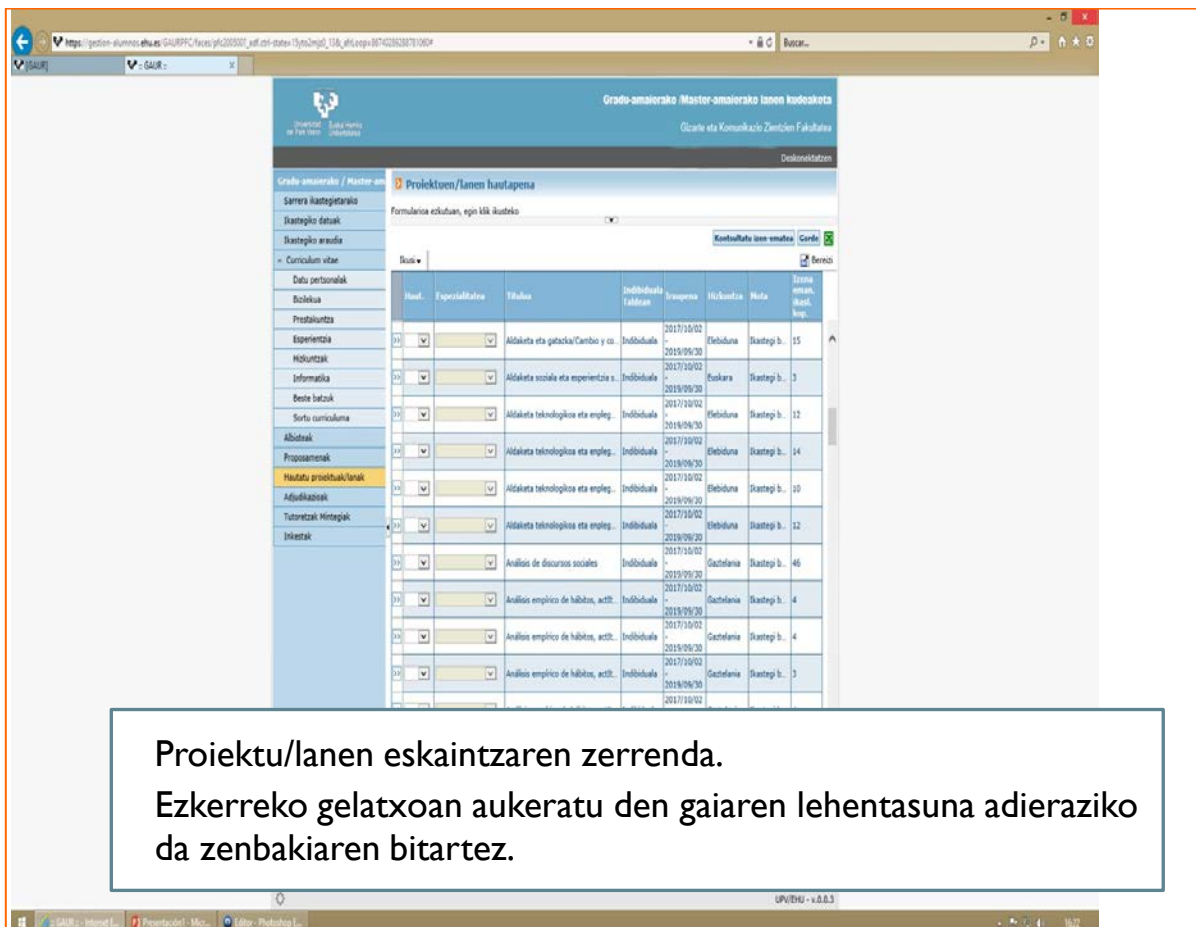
https://gestion-alumnos.ehu.es/GAURPPC/faces/pfc2005001_adf.ctrl-state=15yto2mjz0_13&_afrLoop=3674228928781060# Buscar...

[GAUR] :: GAUR ::

Gradu-amaierako /Master-amaierako lanen kudeaketa

Gizarte eta Komunikazio Zientzien Fakultatea

Universidad del País Vasco Euskal Herriko Unibertsitatea

Deskonektatzen

Gradu-amaierako / Master-am

Sarrera ikastegietarako
Ikastegiko datuak
Ikastegiko araudia
Curriculum vitae
Datu pertsonalak
Bizilekua
Prestakuntza
Esperientzia
Hizkuntzak
Informatika
Beste batzuk
Sortu curriculuma
Albisteak
Proposamenak
Hautatu proiektuak/lanak
Adjudikazioak
Tutoretzak Mintegiak
Inkestak

Proiektuen/lanen hautapena

Formularioa ezkutuan, egin klik ikusteko

Kontsultatu izen-ematea Gorde

Ikusi Bereizi

| | Haut. | Espezialitatea | Titulua | Indibiduala Taldean | Iraupena | Hizkuntza | Mota | Izena eman. ikasl. kop. |
|---|---|---|---|---|---|---|---|---|
| | | | Aldaketa eta gatazka/Cambio y co... | Indibiduala | 2017/10/02 - 2019/09/30 | Elebiduna | Ikastegi b... | 15 |
| | | | Aldaketa soziala eta esperientzia s... | Indibiduala | 2017/10/02 - 2019/09/30 | Euskara | Ikastegi b... | 3 |
| | | | Aldaketa teknologikoa eta empleg... | Indibiduala | 2017/10/02 - 2019/09/30 | Elebiduna | Ikastegi b... | 12 |
| | | | Aldaketa teknologikoa eta empleg... | Indibiduala | 2017/10/02 - 2019/09/30 | Elebiduna | Ikastegi b... | 14 |
| | | | Aldaketa teknologikoa eta empleg... | Indibiduala | 2017/10/02 - 2019/09/30 | Elebiduna | Ikastegi b... | 10 |
| | | | Aldaketa teknologikoa eta empleg... | Indibiduala | 2017/10/02 - 2019/09/30 | Elebiduna | Ikastegi b... | 12 |
| | | | Análisis de discursos sociales | Indibiduala | 2017/10/02 - 2019/09/30 | Gaztelania | Ikastegi b... | 46 |
| | | | Análisis empírico de hábitos, actit... | Indibiduala | 2017/10/02 - 2019/09/30 | Gaztelania | Ikastegi b... | 4 |
| | | | Análisis empírico de hábitos, actit... | Indibiduala | 2017/10/02 - 2019/09/30 | Gaztelania | Ikastegi b... | 4 |
| | | | Análisis empírico de hábitos, actit... | Indibiduala | 2017/10/02 - 2019/09/30 | Gaztelania | Ikastegi b... | 3 |

Proiektu/lanen eskaintzaren zerrenda.

Ezkerreko gelatxoan aukeratu den gaiaren lehentasuna adieraziko da zenbakiaren bitartez.

UPV/EHU - v.0.0.3

:: GAUR :: - Internet E... Presentación1 - Micr... Editor - Photoshop (...